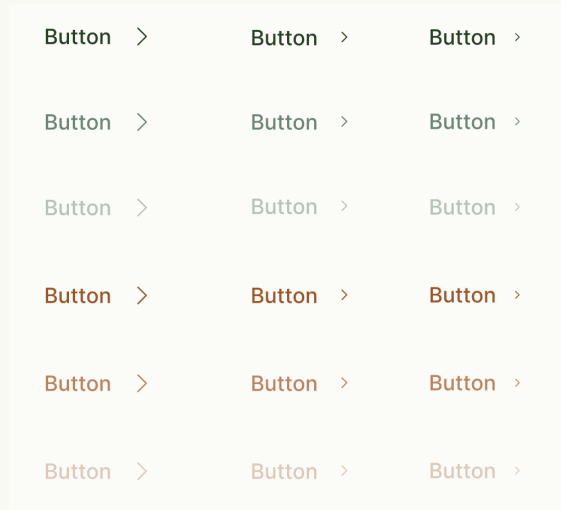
Button >    Button >    Button >

Button >    Button >    Button >

Button >    Button >    Button >

Button >    Button >    Button >

Button >    Button >    Button >

Button >    Button >    Button >